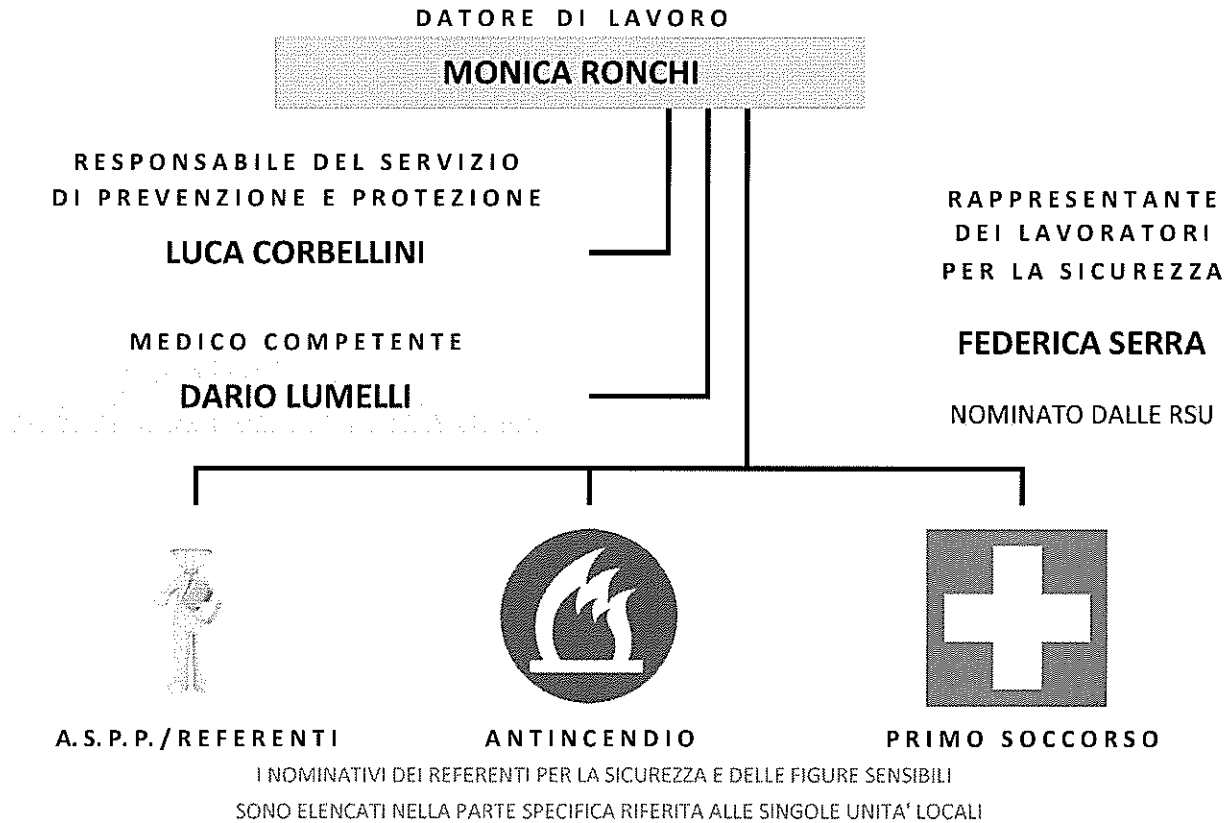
DATORE DI LAVORO

MONICA RONCHI

RESPONSABILE DEL SERVIZIO DI PREVENZIONE E PROTEZIONE

LUCA CORBELLINI

MEDICO COMPETENTE

DARIO LUMELLI

RAPPRESENTANTE DEI LAVORATORI PER LA SICUREZZA

FEDERICA SERRA

NOMINATO DALLE RSU

A. S. P. P. / REFERENTI

ANTINCENDIO

PRIMO SOCCORSO

I NOMINATIVI DEI REFERENTI PER LA SICUREZZA E DELLE FIGURE SENSIBILI SONO ELENCATI NELLA PARTE SPECIFICA RIFERITA ALLE SINGOLE UNITA' LOCALI